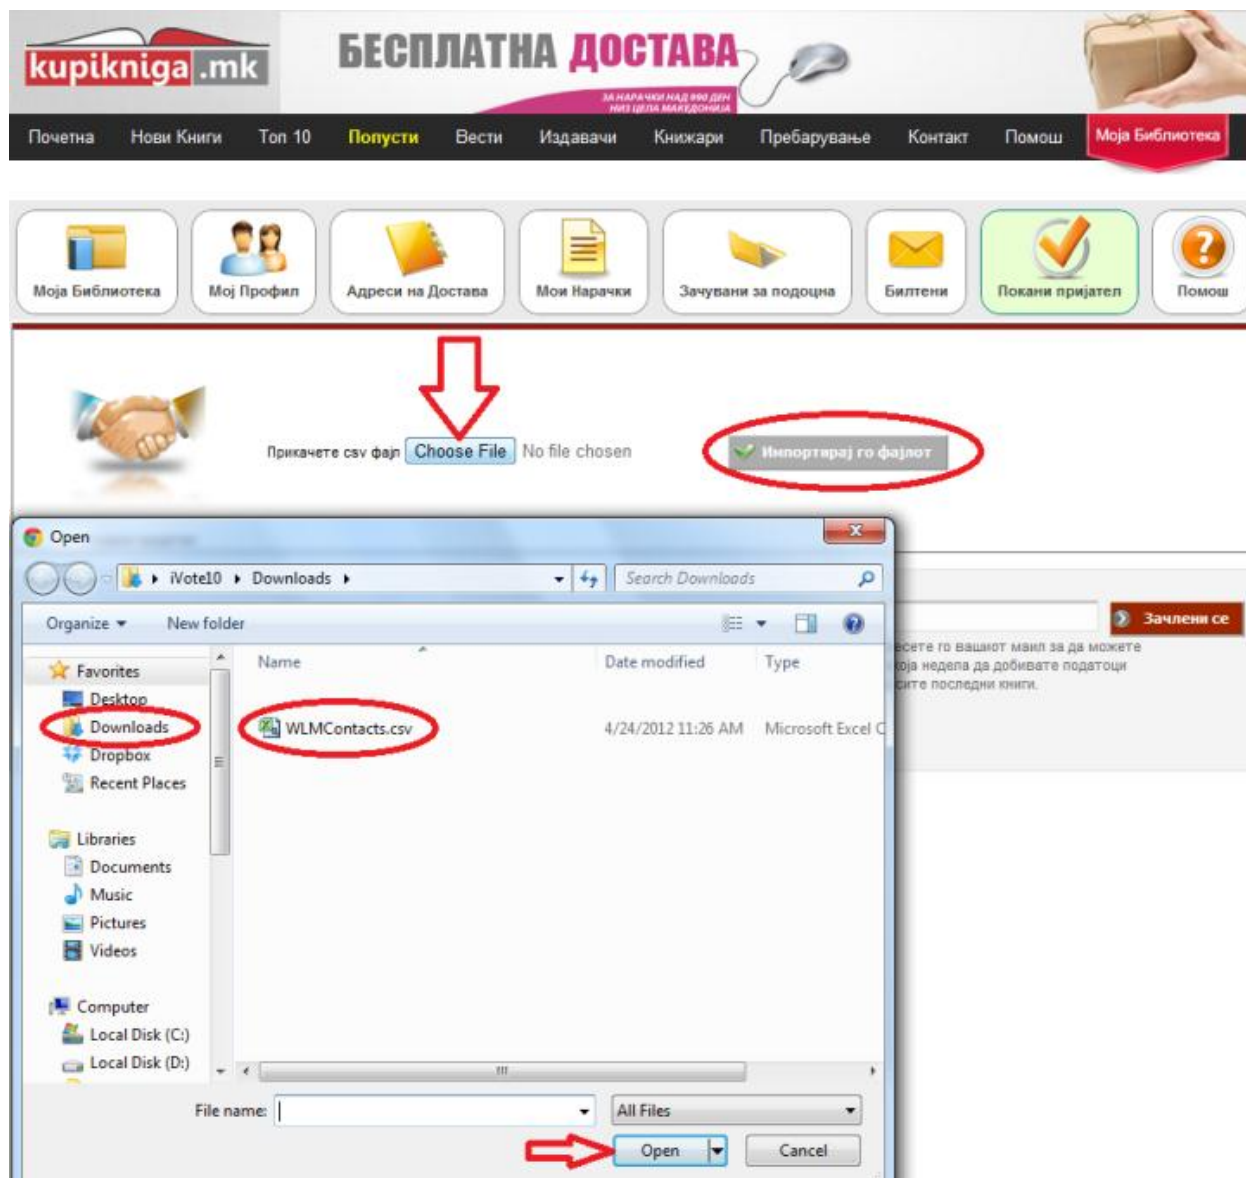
kupikniga.mk

БЕСПЛАТНА ДОСТАВА

ЗА НАРАЧКИ НАД 990 ДЕН НИЗ ЦЕЛА МАКЕДОНИЈА

Почетна Нови Книги Топ 10 Попусти Вести Издавачи Книжари Пребарување Контакт Помош Моја Библиотека

Моја Библиотека Мој Профил Адреси на Достава Мои Нарачки Зачувани за подоцна Билтени Покани пријател Помош

Прикачете csv фајл Choose File No file chosen

Импортирај го фајлот

Open

iVote10 ▸ Downloads ▸

Search Downloads

Organize ▾ New folder

Favorites
Desktop
Downloads
Dropbox
Recent Places

Libraries
Documents
Music
Pictures
Videos

Computer
Local Disk (C:)
Local Disk (D:)

| Name | Date modified | Type |
|---|---|---|
| WLMContacts.csv | 4/24/2012 11:26 AM | Microsoft Excel C |

File name:

All Files

Open Cancel

Зачлени се

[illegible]есете го вашиот маил за да можете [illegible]оја недела да добивате податоци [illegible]ите последни книги.